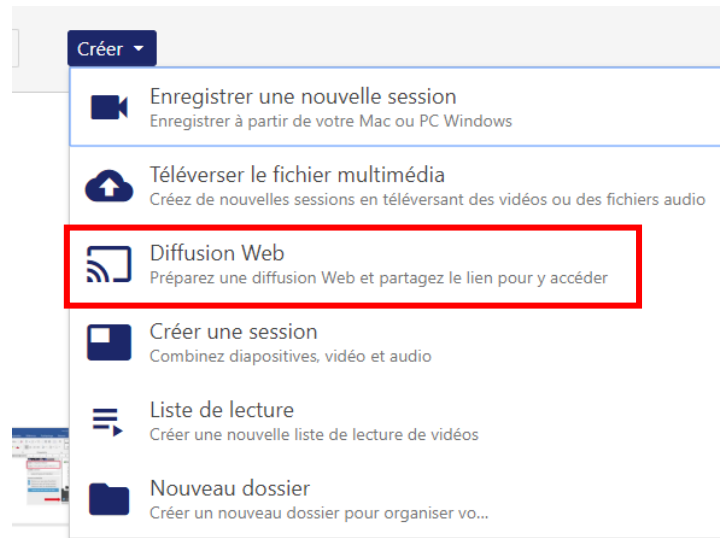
Créer

Enregistrer une nouvelle session
Enregistrer à partir de votre Mac ou PC Windows

Téléverser le fichier multimédia
Créez de nouvelles sessions en téléversant des vidéos ou des fichiers audio

Diffusion Web
Préparez une diffusion Web et partagez le lien pour y accéder

Créer une session
Combinez diapositives, vidéo et audio

Liste de lecture
Créer une nouvelle liste de lecture de vidéos

Nouveau dossier
Créer un nouveau dossier pour organiser vo...